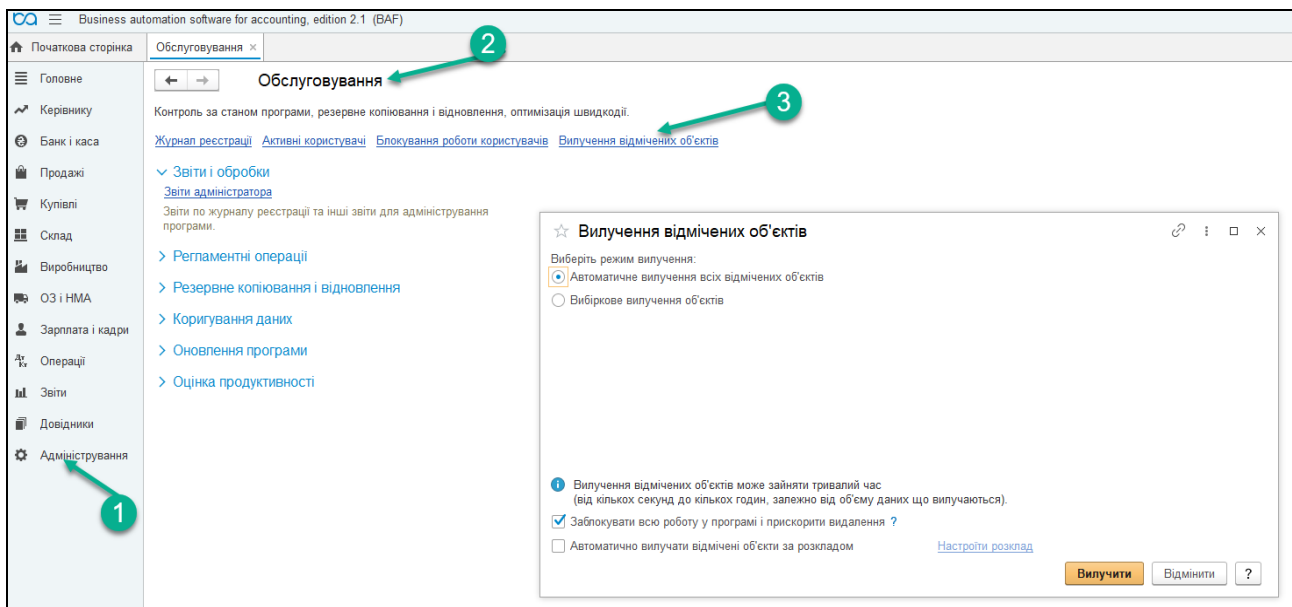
Business automation software for accounting, edition 2.1 (BAF)

Початкова сторінка
Обслуговування ×

Головне
Керівнику
Банк і каса
Продажі
Купівлі
Склад
Виробництво
ОЗ і НМА
Зарплата і кадри
Операції
Звіти
Довідники
Адміністрування

1
2
3

Обслуговування

Контроль за станом програми, резервне копіювання і відновлення, оптимізація швидкодії.

Журнал реєстрації   Активні користувачі   Блокування роботи користувачів   Вилучення відмічених об'єктів

Звіти і обробки
Звіти адміністратора
Звіти по журналу реєстрації та інші звіти для адміністрування програми.

Регламентні операції
Резервне копіювання і відновлення
Коригування даних
Оновлення програми
Оцінка продуктивності

Вилучення відмічених об'єктів

Виберіть режим вилучення:
Автоматичне вилучення всіх відмічених об'єктів
Вибіркове вилучення об'єктів

Вилучення відмічених об'єктів може зайняти тривалий час (від кількох секунд до кількох годин, залежно від об'єму даних що вилучаються).

Заблокувати всю роботу у програмі і прискорити видалення ?

Автоматично вилучати відмічені об'єкти за розкладом   Настроїти розклад

Вилучити   Відмінити   ?